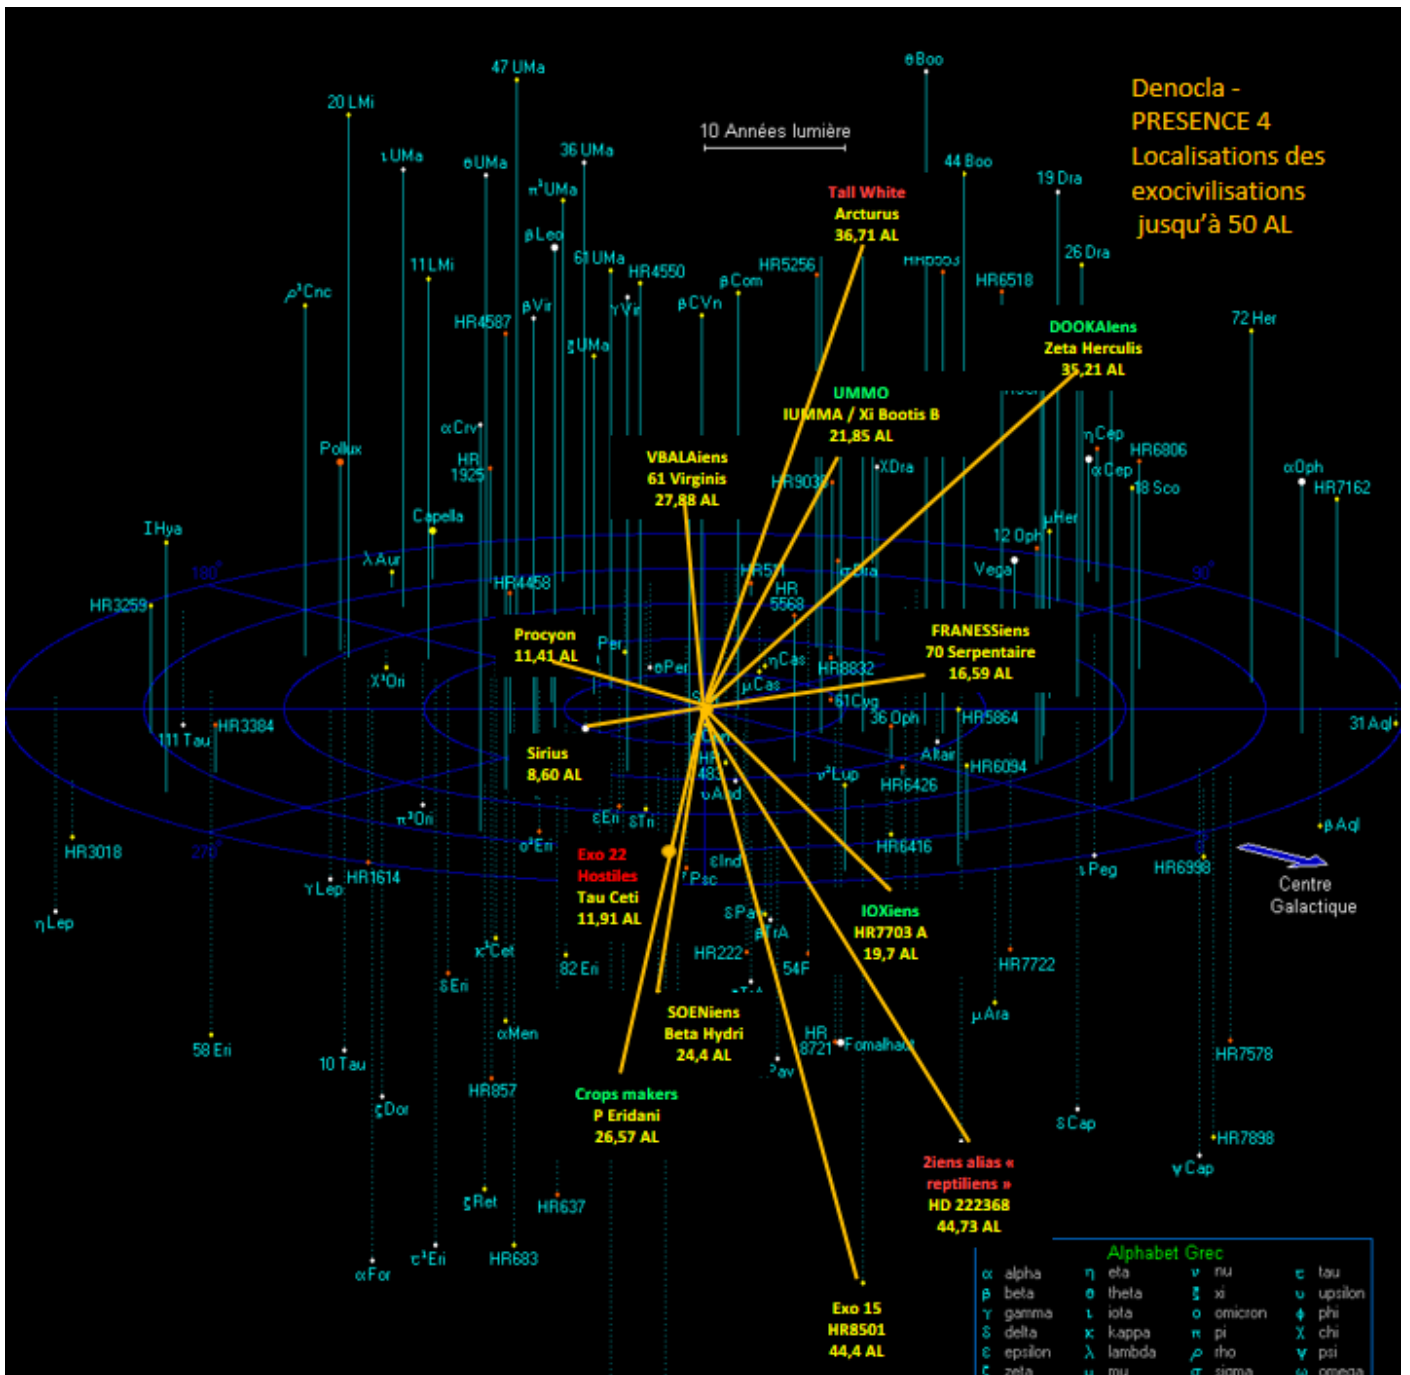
Denocla -
PRESENCE 4
Localisations des exocivilisations jusqu'à 50 AL

10 Années lumière

47 UMa
θBoo
20 LMi
ιUMa
θUMa
36 UMa
$\pi^2$UMa
44 Boo
19 Dra
βLeo
61 UMa
HR4550
βCom
HR5256
HR6518
26 Dra
11 LMi
$\rho^1$Cnc
βVir
γVir
βCVn
HR4587
ξUMa
72 Her

Tall White
Arcturus
36,71 AL

DOOKAliens
Zeta Herculis
35,21 AL

UMMO
IUMMA / Xi Bootis B
21,85 AL

αCrv
HR 1925
Pollux
ηCep
HR6806
αCep
αOph
HR7162
18 Sco
ξDra
HR9038
μHer
12 Oph

VBALAiens
61 Virginis
27,88 AL

ΙHya
Capella
λAur
180°
HR4458
HR571
HR 5568
σDra
Vega
90°
HR3259

Procyon
11,41 AL

Per
ηCas
θPer
μCas
HR8832

FRANESSiens
70 Serpentaire
16,59 AL

$\chi^1$Ori
61Cyg
36 Oph
HR5864
111 Tau
HR3384
31 Aql

Sirius
8,60 AL

HR 483
υAnd
$\nu^2$Lup
Altair
HR6094
HR6426
$\pi^3$Ori
εEri
δTri
βAql
HR3018
$o^2$Eri
HR6416
270°

Exo 22
Hostiles
Tau Ceti
11,91 AL

εInd
Psc
γLep
HR1614
ιPeg
HR6998
Centre Galactique
ηLep

IOXiens
HR7703 A
19,7 AL

δPav
βTrA
$\kappa^1$Cet
HR222
54F
HR7722
δEri
82 Eri
μAra
αMen

SOENiens
Beta Hydri
24,4 AL

58 Eri
10 Tau
HR 8721
Fomalhaut
HR7578
ζDor
HR857
Pav
δCap

Crops makers
P Eridani
26,57 AL

HR7898
γCap
ζRet
HR637

2iens alias « reptiliens »
HD 222368
44,73 AL

αFor
$\tau^1$Eri
HR683

Exo 15
HR8501
44,4 AL

Alphabet Grec
α alpha
β beta
γ gamma
δ delta
ε epsilon
ζ zeta
η eta
θ theta
ι iota
κ kappa
λ lambda
μ mu
ν nu
ξ xi
ο omicron
π pi
ρ rho
σ sigma
τ tau
υ upsilon
φ phi
χ chi
ψ psi
ω omega